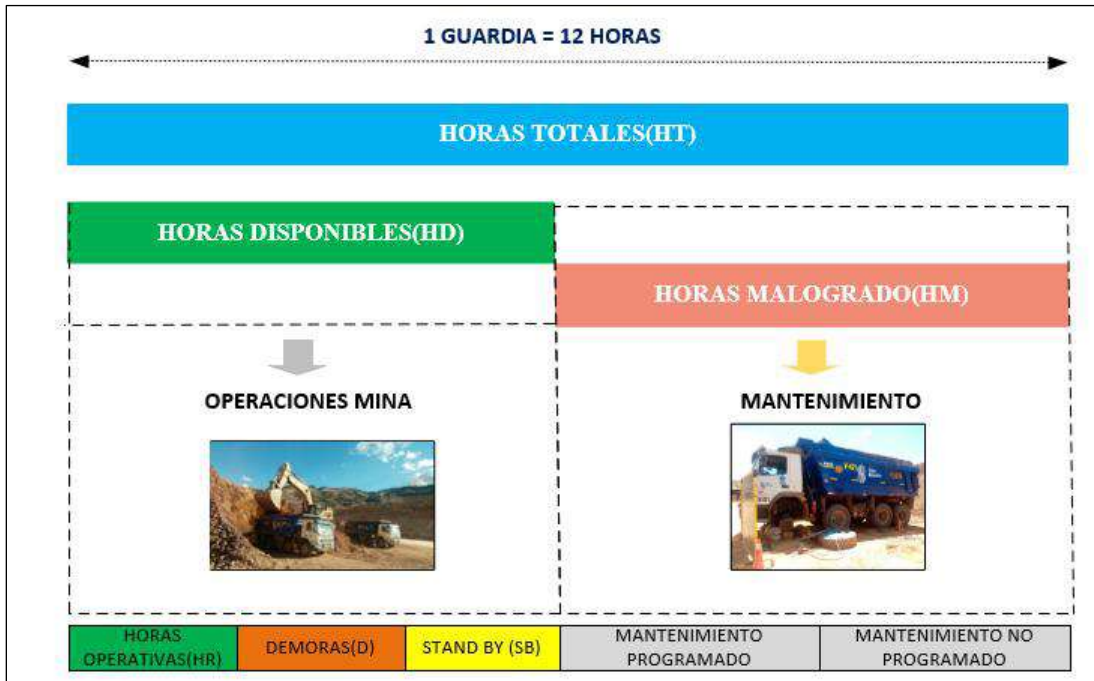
1 GUARDIA = 12 HORAS

HORAS TOTALES(HT)

HORAS DISPONIBLES(HD)

HORAS MALOGRADO(HM)

OPERACIONES MINA

MANTENIMIENTO

| HORAS OPERATIVAS(HR) | DEMORAS(D) | STAND BY (SB) | MANTENIMIENTO PROGRAMADO | MANTENIMIENTO NO PROGRAMADO |
|---|---|---|---|---|